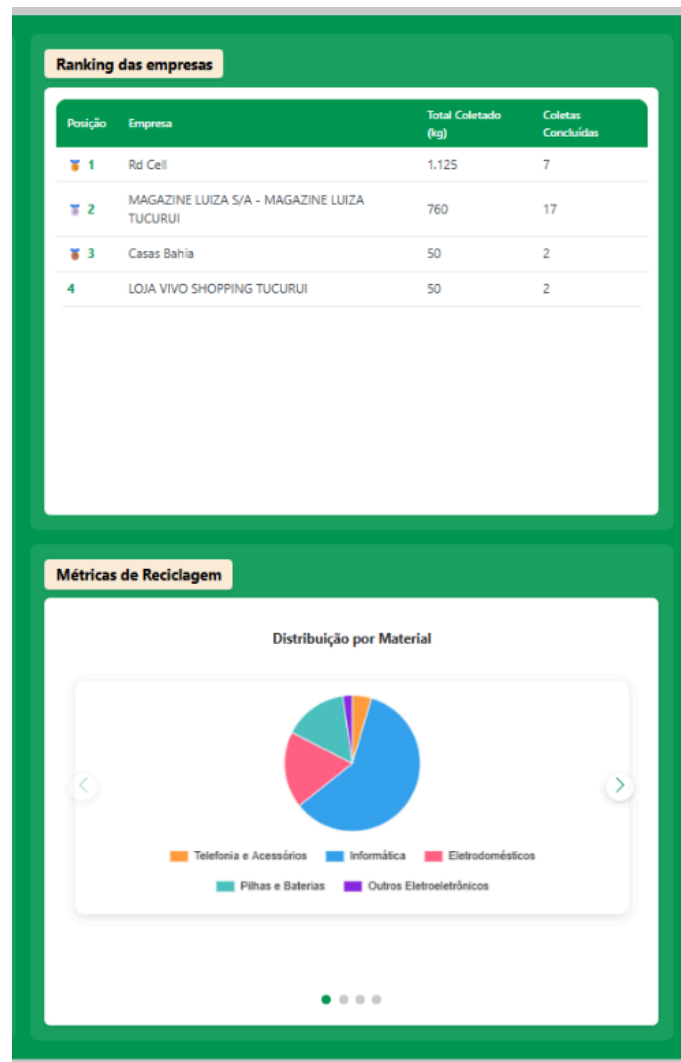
Ranking das empresas

| Posição | Empresa | Total Coletado (kg) | Coletas Concluídas |
|---|---|---|---|
| 1 | Rd Cell | 1.125 | 7 |
| 2 | MAGAZINE LUIZA S/A - MAGAZINE LUIZA TUCURUI | 760 | 17 |
| 3 | Casas Bahia | 50 | 2 |
| 4 | LOJA VIVO SHOPPING TUCURUI | 50 | 2 |

Métricas de Reciclagem

Distribuição por Material

Telefonia e Acessórios
Informática
Eletrodomésticos
Pilhas e Baterias
Outros Eletroeletrônicos